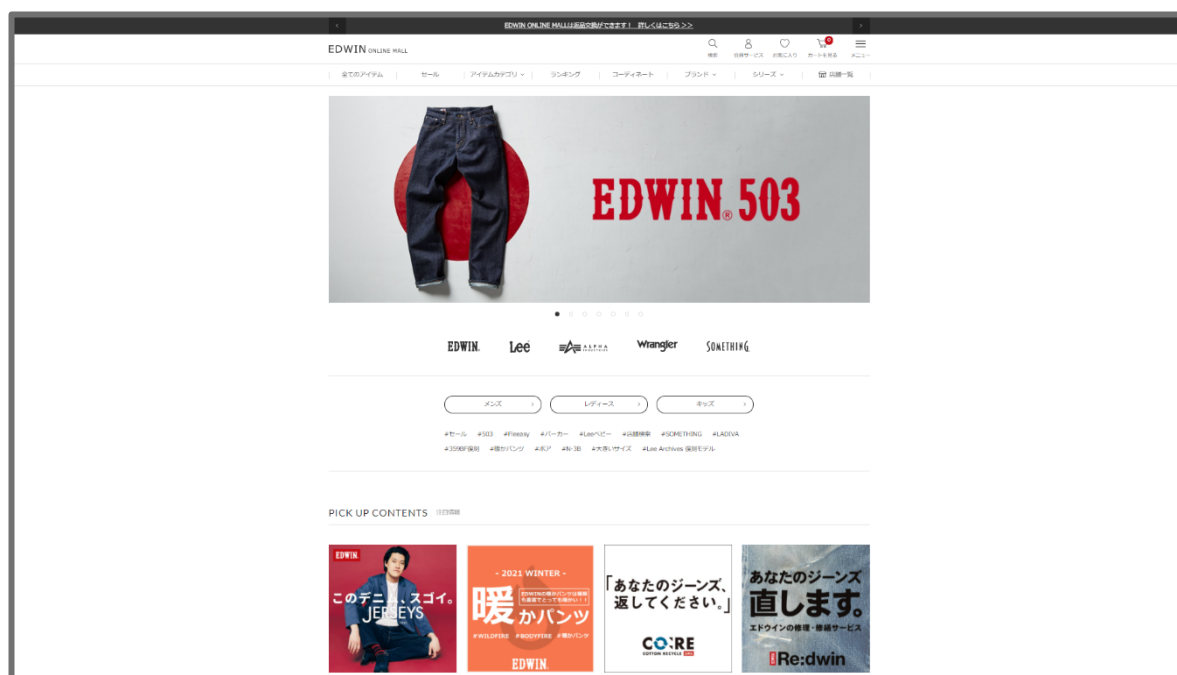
EDWIN ONLINE MALLは返品交換ができます！ 詳しくはこちら >>

EDWIN ONLINE MALL

検索 会員サービス お気に入り カートを見る メニュー

全てのアイテム | セール | アイテムカテゴリ | ランキング | コーディネート | ブランド | シリーズ | 店舗一覧

EDWIN® 503

EDWIN Lee ALPHA INDUSTRIES Wrangler SOMETHING

メンズ ›
レディース ›
キッズ ›

#セール #503 #Fleeasy #パーカー #Leeベビー #店舗情報 #SOMETHING #LADIVA
#3598F復刻 #暖かパンツ #ボア #N-3B #大きいサイズ #Lee Archives 復刻モデル

PICK UP CONTENTS 注目情報

EDWIN
このデニ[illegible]、スゴイ。
JERSEYS

- 2021 WINTER -
暖かパンツ
EDWINの暖かパンツは種類も豊富でとっても暖かい！！
#WILDFIRE #BODYFIRE #暖かパンツ
EDWIN

「あなたのジーンズ、返してください。」
CO:RE
COTTON RECYCLE

あなたのジーンズ
直します。
エドウインの修理・修繕サービス
Re:dwin